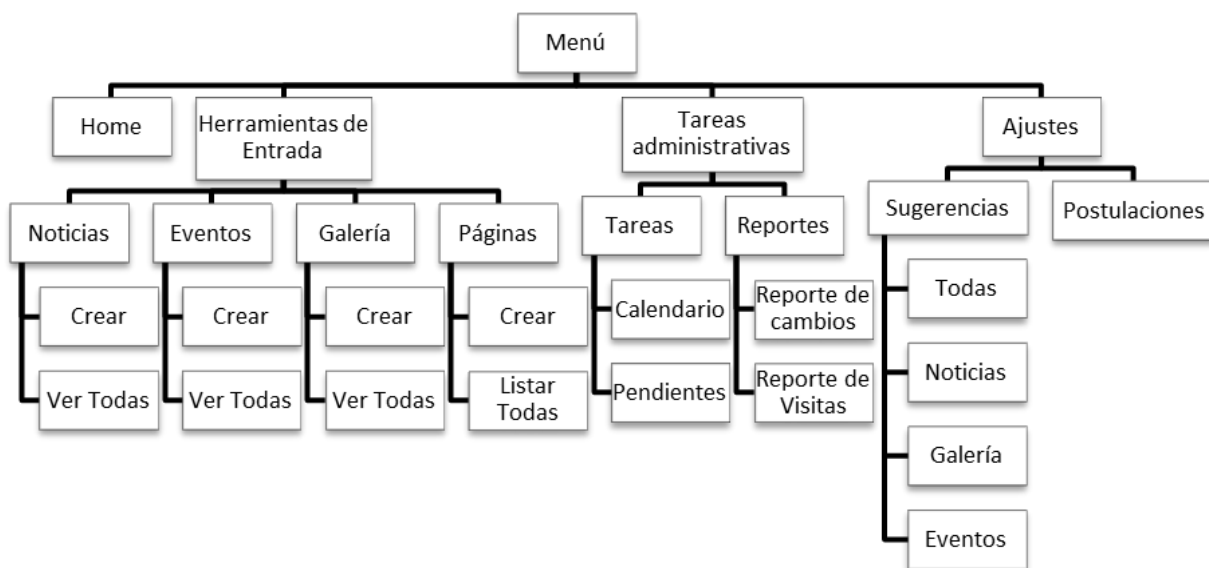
Menú

Home

Herramientas de Entrada

Noticias
Crear
Ver Todas

Eventos
Crear
Ver Todas

Galería
Crear
Ver Todas

Páginas
Crear
Listar Todas

Tareas administrativas

Tareas
Calendario
Pendientes

Reportes
Reporte de cambios
Reporte de Visitas

Ajustes

Sugerencias
Todas
Noticias
Galería
Eventos

Postulaciones